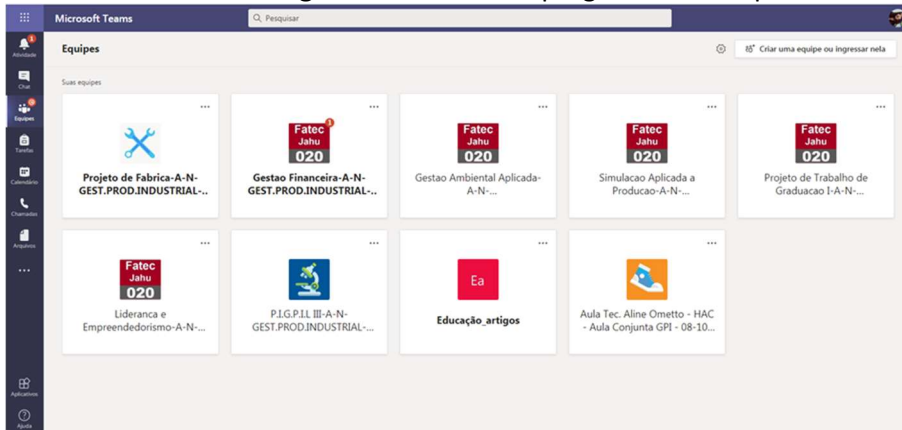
Microsoft Teams
Pesquisar

Atividade
Chat
Equipes
Tarefas
Calendário
Chamadas
Arquivos
...
Aplicativos
Ajuda

Equipes
Criar uma equipe ou ingressar nela

Suas equipes

...
Projeto de Fabrica-A-N-GEST.PROD.INDUSTRIAL-..

...
Fatec Jahu 020
Gestao Financeira-A-N-GEST.PROD.INDUSTRIAL-..

...
Fatec Jahu 020
Gestao Ambiental Aplicada-A-N-...

...
Fatec Jahu 020
Simulacao Aplicada a Producao-A-N-...

...
Fatec Jahu 020
Projeto de Trabalho de Graduacao I-A-N-...

...
Fatec Jahu 020
Lideranca e Empreendedorismo-A-N-...

...
P.I.G.P.I.I. III-A-N-GEST.PROD.INDUSTRIAL-...

...
Ea
Educação_artigos

...
Aula Tec. Aline Ometto - HAC - Aula Conjunta GPI - 08-10...